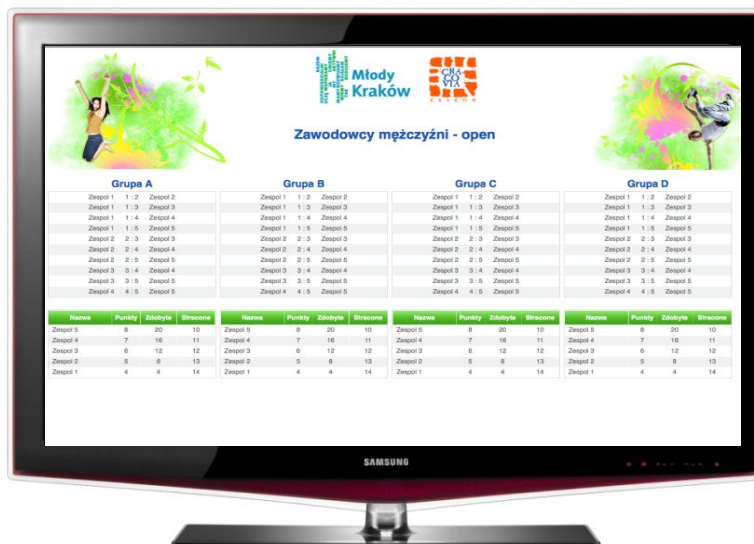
Młody Kraków

CRA CO VIA KRAKÓW

Zawodowcy mężczyźni - open

Grupa A

| | | |
|---|---|---|
| Zespol 1 | 1 : 2 | Zespol 2 |
| Zespol 1 | 1 : 3 | Zespol 3 |
| Zespol 1 | 1 : 4 | Zespol 4 |
| Zespol 1 | 1 : 5 | Zespol 5 |
| Zespol 2 | 2 : 3 | Zespol 3 |
| Zespol 2 | 2 : 4 | Zespol 4 |
| Zespol 2 | 2 : 5 | Zespol 5 |
| Zespol 3 | 3 : 4 | Zespol 4 |
| Zespol 3 | 3 : 5 | Zespol 5 |
| Zespol 4 | 4 : 5 | Zespol 5 |

Grupa B

| | | |
|---|---|---|
| Zespol 1 | 1 : 2 | Zespol 2 |
| Zespol 1 | 1 : 3 | Zespol 3 |
| Zespol 1 | 1 : 4 | Zespol 4 |
| Zespol 1 | 1 : 5 | Zespol 5 |
| Zespol 2 | 2 : 3 | Zespol 3 |
| Zespol 2 | 2 : 4 | Zespol 4 |
| Zespol 2 | 2 : 5 | Zespol 5 |
| Zespol 3 | 3 : 4 | Zespol 4 |
| Zespol 3 | 3 : 5 | Zespol 5 |
| Zespol 4 | 4 : 5 | Zespol 5 |

Grupa C

| | | |
|---|---|---|
| Zespol 1 | 1 : 2 | Zespol 2 |
| Zespol 1 | 1 : 3 | Zespol 3 |
| Zespol 1 | 1 : 4 | Zespol 4 |
| Zespol 1 | 1 : 5 | Zespol 5 |
| Zespol 2 | 2 : 3 | Zespol 3 |
| Zespol 2 | 2 : 4 | Zespol 4 |
| Zespol 2 | 2 : 5 | Zespol 5 |
| Zespol 3 | 3 : 4 | Zespol 4 |
| Zespol 3 | 3 : 5 | Zespol 5 |
| Zespol 4 | 4 : 5 | Zespol 5 |

Grupa D

| | | |
|---|---|---|
| Zespol 1 | 1 : 2 | Zespol 2 |
| Zespol 1 | 1 : 3 | Zespol 3 |
| Zespol 1 | 1 : 4 | Zespol 4 |
| Zespol 1 | 1 : 5 | Zespol 5 |
| Zespol 2 | 2 : 3 | Zespol 3 |
| Zespol 2 | 2 : 4 | Zespol 4 |
| Zespol 2 | 2 : 5 | Zespol 5 |
| Zespol 3 | 3 : 4 | Zespol 4 |
| Zespol 3 | 3 : 5 | Zespol 5 |
| Zespol 4 | 4 : 5 | Zespol 5 |

| Nazwa | Punkty | Zdobyte | Stracone |
|---|---|---|---|
| Zespol 5 | 8 | 20 | 10 |
| Zespol 4 | 7 | 16 | 11 |
| Zespol 3 | 6 | 12 | 12 |
| Zespol 2 | 5 | 8 | 13 |
| Zespol 1 | 4 | 4 | 14 |

| Nazwa | Punkty | Zdobyte | Stracone |
|---|---|---|---|
| Zespol 5 | 8 | 20 | 10 |
| Zespol 4 | 7 | 16 | 11 |
| Zespol 3 | 6 | 12 | 12 |
| Zespol 2 | 5 | 8 | 13 |
| Zespol 1 | 4 | 4 | 14 |

| Nazwa | Punkty | Zdobyte | Stracone |
|---|---|---|---|
| Zespol 5 | 8 | 20 | 10 |
| Zespol 4 | 7 | 16 | 11 |
| Zespol 3 | 6 | 12 | 12 |
| Zespol 2 | 5 | 8 | 13 |
| Zespol 1 | 4 | 4 | 14 |

| Nazwa | Punkty | Zdobyte | Stracone |
|---|---|---|---|
| Zespol 5 | 8 | 20 | 10 |
| Zespol 4 | 7 | 16 | 11 |
| Zespol 3 | 6 | 12 | 12 |
| Zespol 2 | 5 | 8 | 13 |
| Zespol 1 | 4 | 4 | 14 |

SAMSUNG